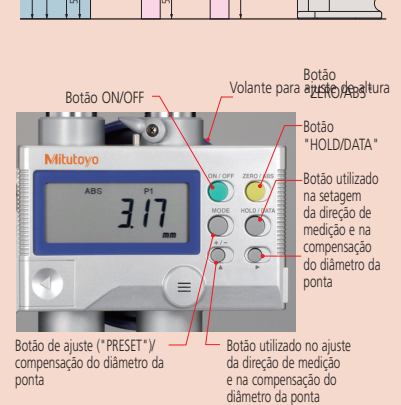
Botão ZERO/ABS

Botão ON/OFF

Volante para ajuste de altura

Botão "HOLD/DATA"

Mitutoyo

ABS P1

3.17 mm

ON / OFF

ZERO / ABS

MODE

HOLD / DATA

+/–

Botão utilizado na setagem da direção de medição e na compensação do diâmetro da ponta

Botão de ajuste ("PRESET")/ compensação do diâmetro da ponta

Botão utilizado no ajuste da direção de medição e na compensação do diâmetro da ponta